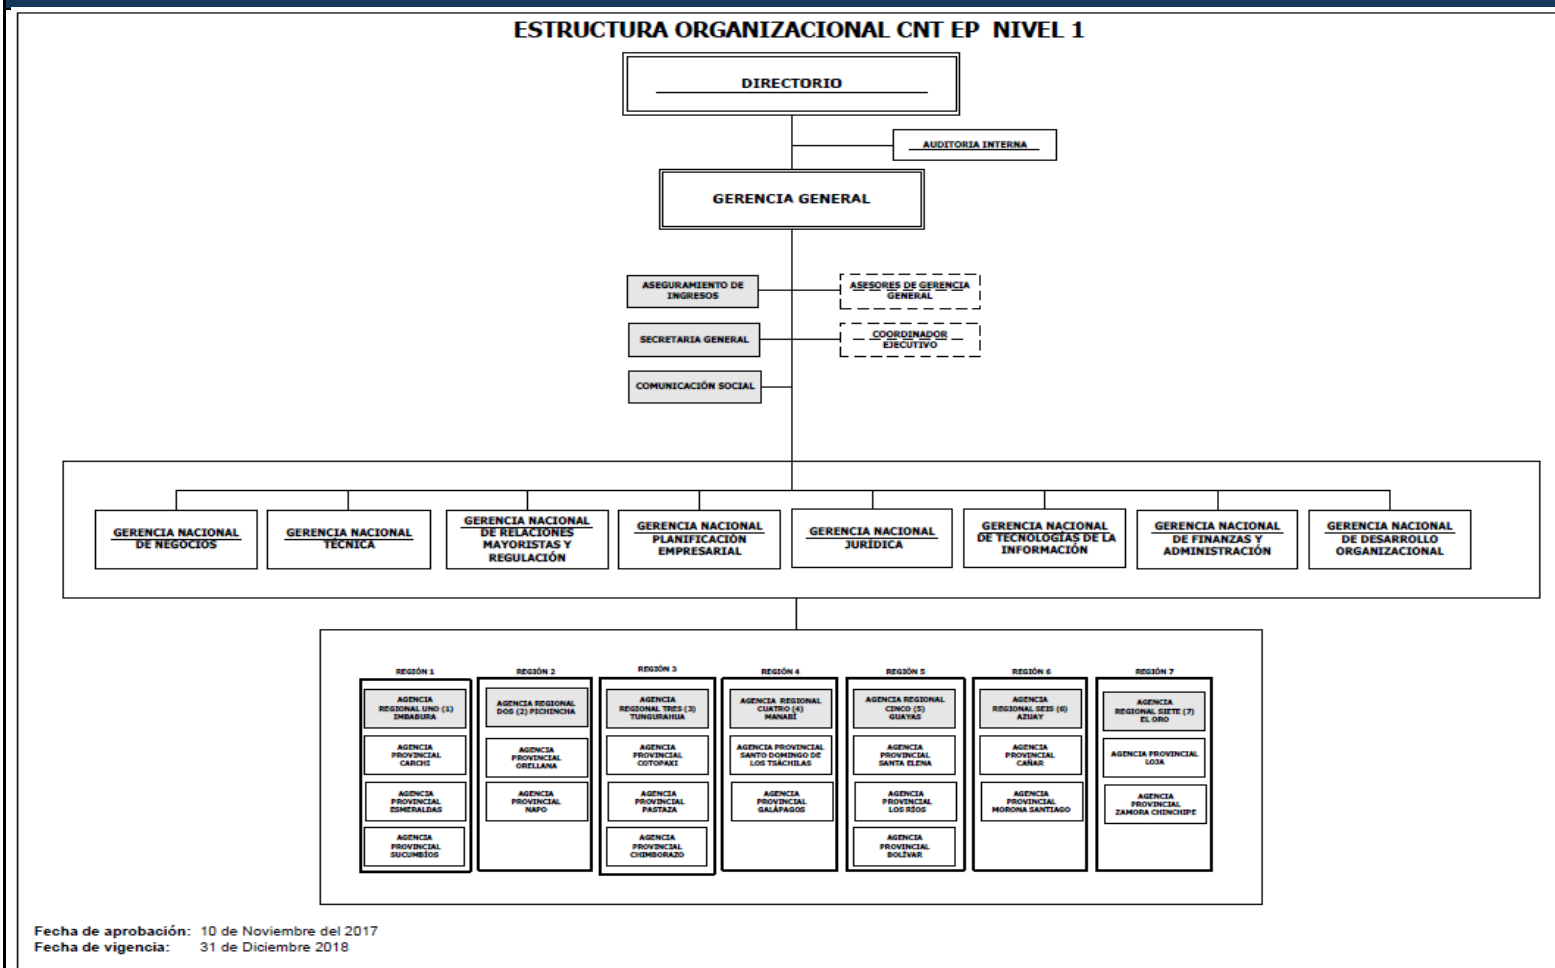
ESTRUCTURA ORGANIZACIONAL CNT EP NIVEL 1

DIRECTORIO

AUDITORIA INTERNA

GERENCIA GENERAL

ASEGURAMIENTO DE INGRESOS

ASESORES DE GERENCIA GENERAL

SECRETARIA GENERAL

COORDINADOR EJECUTIVO

COMUNICACIÓN SOCIAL

GERENCIA NACIONAL DE NEGOCIOS

GERENCIA NACIONAL TÉCNICA

GERENCIA NACIONAL DE RELACIONES MAYORISTAS Y REGULACIÓN

GERENCIA NACIONAL PLANIFICACIÓN EMPRESARIAL

GERENCIA NACIONAL JURÍDICA

GERENCIA NACIONAL DE TECNOLOGÍAS DE LA INFORMACIÓN

GERENCIA NACIONAL DE FINANZAS Y ADMINISTRACIÓN

GERENCIA NACIONAL DE DESARROLLO ORGANIZACIONAL

REGIÓN 1
AGENCIA REGIONAL UNO (1) IMBABURA
AGENCIA PROVINCIAL CARCHI
AGENCIA PROVINCIAL ESMERALDAS
AGENCIA PROVINCIAL SUCUMBÍOS

REGIÓN 2
AGENCIA REGIONAL DOS (2) PICHINCHA
AGENCIA PROVINCIAL ORELLANA
AGENCIA PROVINCIAL NAPO

REGIÓN 3
AGENCIA REGIONAL TRES (3) TUNGURAHUA
AGENCIA PROVINCIAL COTOPAXI
AGENCIA PROVINCIAL PASTAZA
AGENCIA PROVINCIAL CHIMBORAZO

REGIÓN 4
AGENCIA REGIONAL CUATRO (4) MANABÍ
AGENCIA PROVINCIAL SANTO DOMINGO DE LOS TSÁCHILAS
AGENCIA PROVINCIAL GALÁPAGOS

REGIÓN 5
AGENCIA REGIONAL CINCO (5) GUAYAS
AGENCIA PROVINCIAL SANTA ELENA
AGENCIA PROVINCIAL LOS RÍOS
AGENCIA PROVINCIAL BOLÍVAR

REGIÓN 6
AGENCIA REGIONAL SEIS (6) AZUAY
AGENCIA PROVINCIAL CAÑAR
AGENCIA PROVINCIAL MORONA SANTIAGO

REGIÓN 7
AGENCIA REGIONAL SIETE (7) EL ORO
AGENCIA PROVINCIAL LOJA
AGENCIA PROVINCIAL ZAMORA CHINCHIPE

Fecha de aprobación: 10 de Noviembre del 2017
Fecha de vigencia: 31 de Diciembre 2018